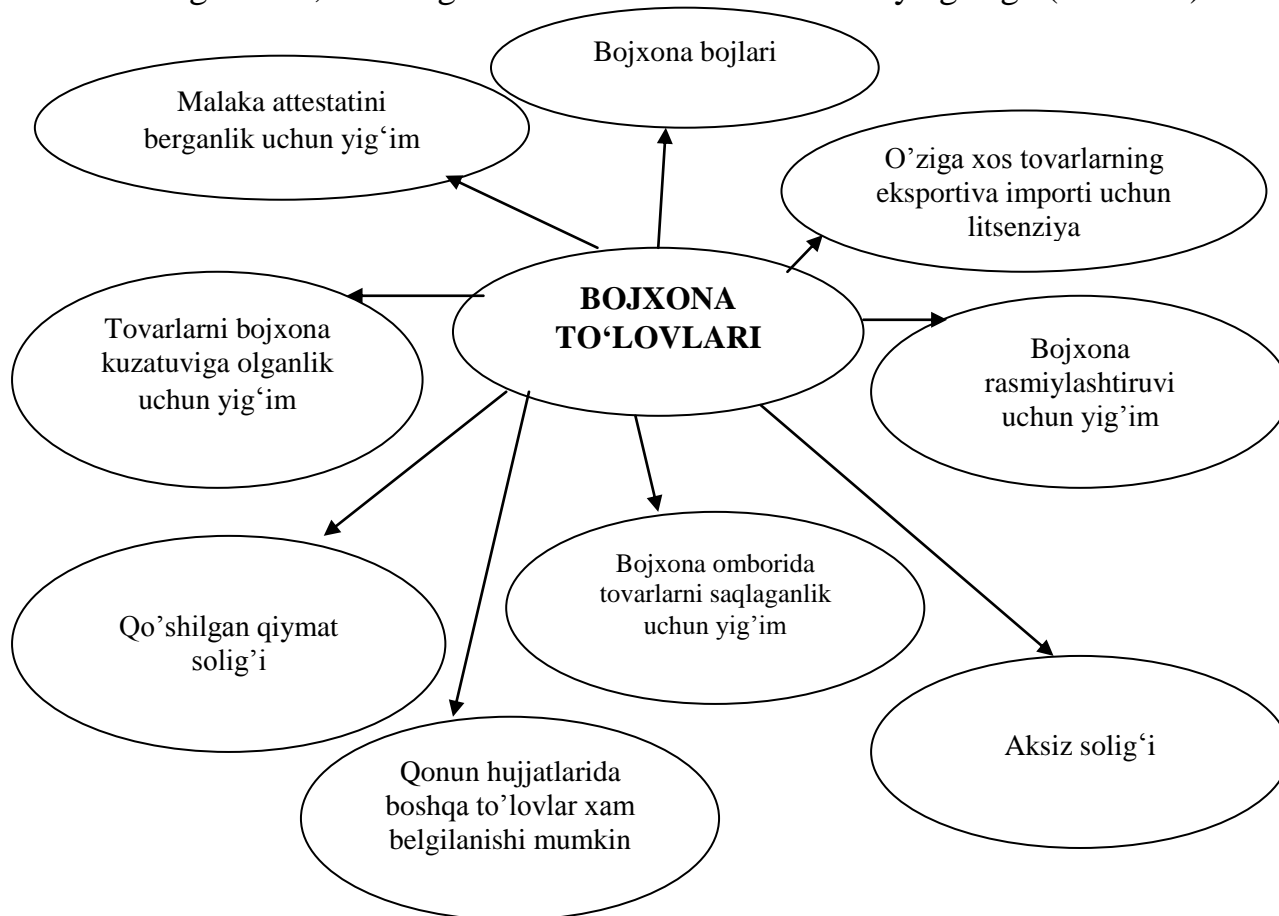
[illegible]

Bojxona bojlari

Malaka attestatini berganlik uchun yig‘im

O’ziga xos tovarlarning eksportiva importi uchun litsenziya

BOJXONA TO‘LOVLARI

Tovarlarni bojxona kuzatuviga olganlik uchun yig‘im

Bojxona rasmiylashtiruvi uchun yig’im

Bojxona omborida tovarlarni saqlaganlik uchun yig’im

Qo’shilgan qiymat solig’i

Aksiz solig‘i

Qonun hujjatlarida boshqa to’lovlar xam belgilanishi mumkin